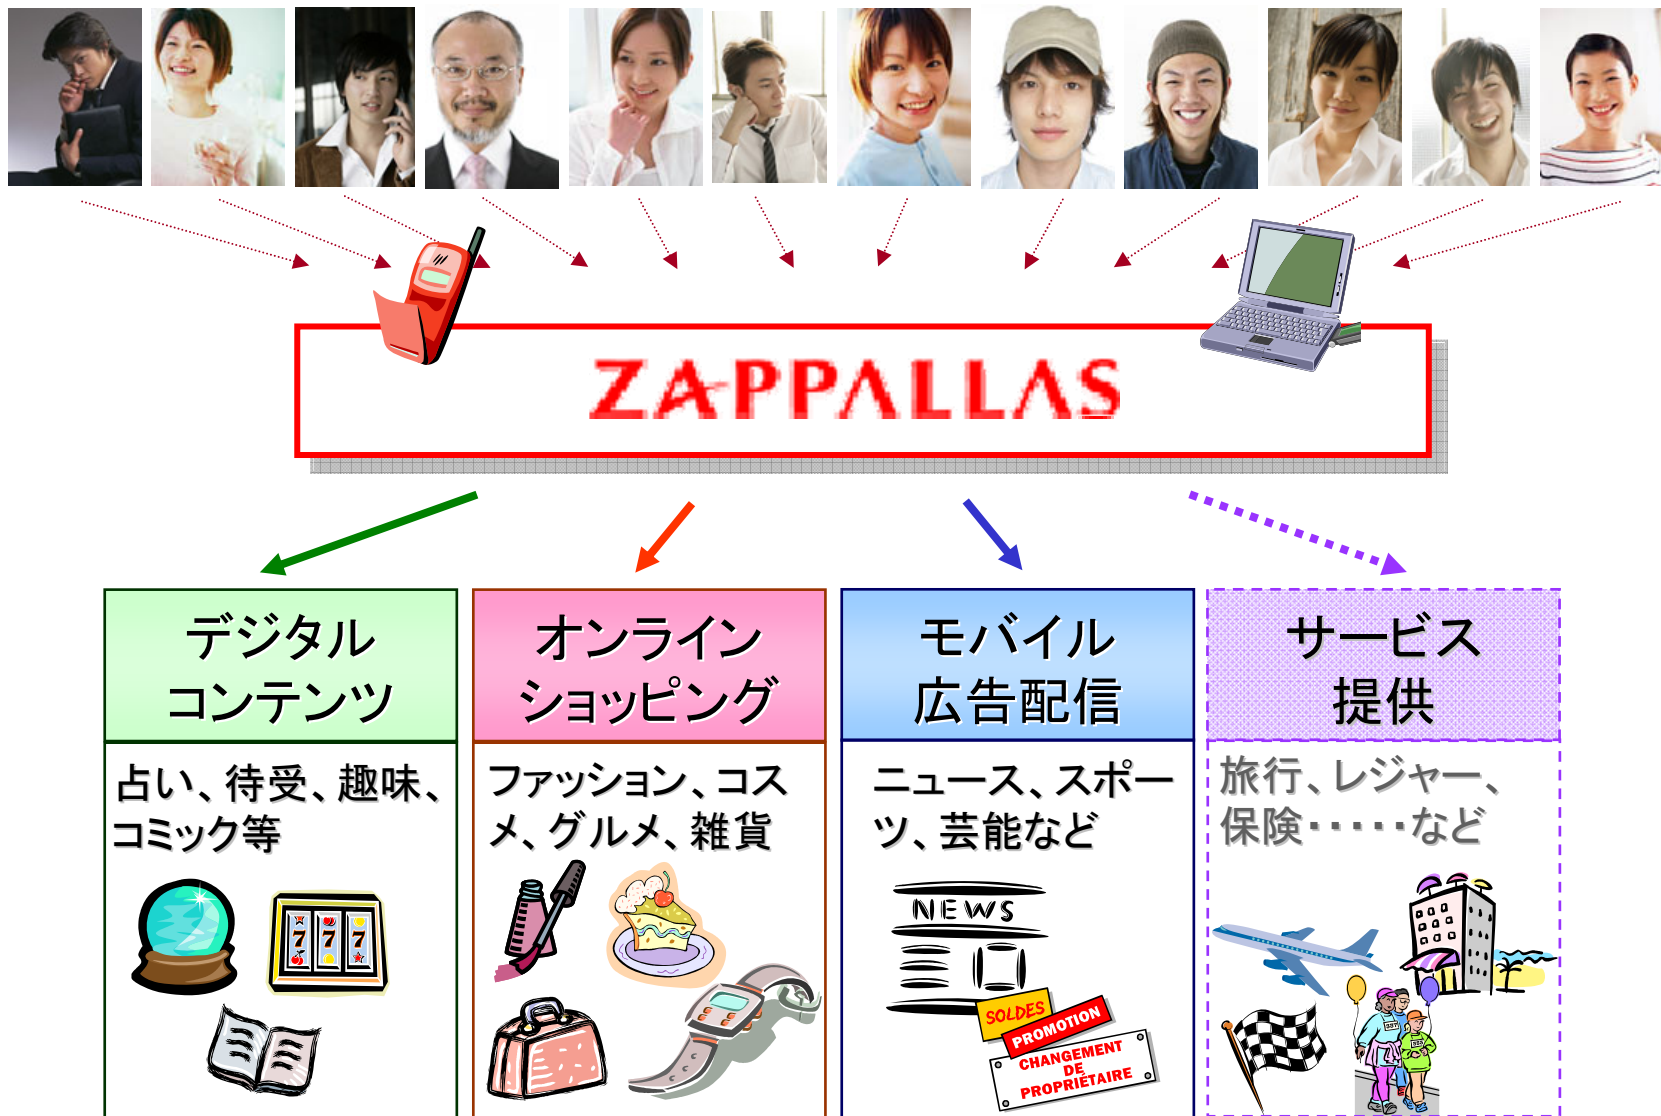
ZAPPALLAS

デジタルコンテンツ

占い、待受、趣味、コミック等

オンラインショッピング

ファッション、コスメ、グルメ、雑貨

モバイル広告配信

ニュース、スポーツ、芸能など

NEWS

SOLDES

PROMOTION

CHANGEMENT DE PROPRIÉTAIRE

サービス提供

旅行、レジャー、保険・・・・など